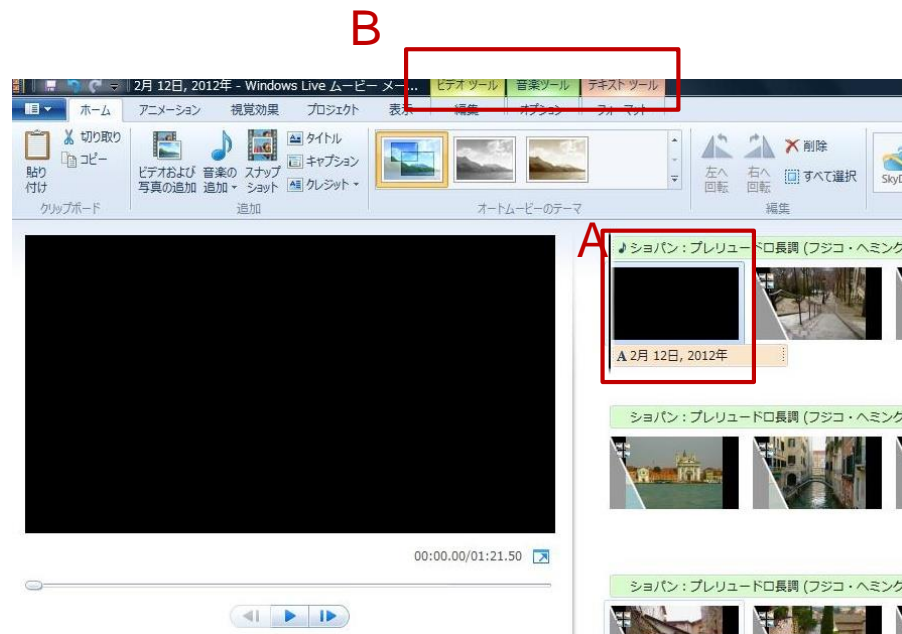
B

2月 12日, 2012年 - Windows Live ムービー メー...

ビデオ ツール

音楽ツール

テキスト ツール

ホーム

アニメーション

視覚効果

プロジェクト

表示

編集

オプション

フォーマット

切り取り

コピー

貼り付け

クリップボード

ビデオおよび写真の追加

音楽の追加

スナップショット

タイトル

キャプション

クレジット

追加

オートムービーのテーマ

左へ回転

右へ回転

削除

すべて選択

編集

SkyD

A

♪ショパン : プレリュードロ長調 (フジコ・ヘミング

A 2月 12日, 2012年

ショパン : プレリュードロ長調 (フジコ・ヘミング

00:00.00/01:21.50

ショパン : プレリュードロ長調 (フジコ・ヘミング